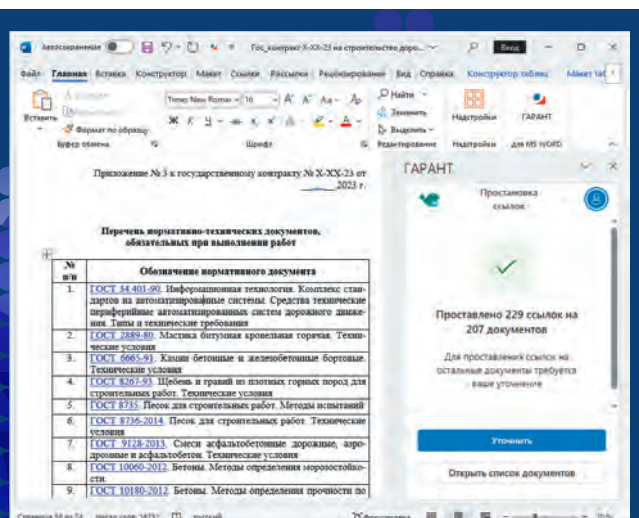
Автосохранение Гос_контракт X-XX-23 на строительство доро... Вход

Файл Главная Вставка Конструктор Макет Ссылки Рассылки Рецензирование Вид Справка Конструктор таблиц Макет таб

Вставить Формат по образцу Буфер обмена Times New Roman 16 Шрифт Найти Заменить Выделить Редактирование Надстройки Надстройки ГАРАНТ для MS WORD

Приложение № 3 к государственному контракту № X-XX-23 от ______ 2023 г.

Перечень нормативно-технических документов, обязательных при выполнении работ

| № п/п | Обозначение нормативного документа |
|---|---|
| 1. | ГОСТ 34.401-90. Информационная технология. Комплекс стандартов на автоматизированные системы. Средства технические периферийные автоматизированных систем дорожного движения. Типы и технические требования |
| 2. | ГОСТ 2889-80. Мастика битумная кровельная горячая. Технические условия |
| 3. | ГОСТ 6665-91. Камни бетонные и железобетонные бортовые. Технические условия |
| 4. | ГОСТ 8267-93. Щебень и гравий из плотных горных пород для строительных работ. Технические условия |
| 5. | ГОСТ 8735. Песок для строительных работ. Методы испытаний |
| 6. | ГОСТ 8736-2014. Песок для строительных работ. Технические условия |
| 7. | ГОСТ 9128-2013. Смеси асфальтобетонные дорожные, аэродромные и асфальтобетон. Технические условия |
| 8. | ГОСТ 10060-2012. Бетоны. Методы определения морозостойкости. |
| 9. | ГОСТ 10180-2012. Бетоны. Методы определения прочности по |

ГАРАНТ

Простановка ссылок

Проставлено 229 ссылок на 207 документов

Для проставления ссылок на остальные документы требуется ваше уточнение

Уточнить

Открыть список документов